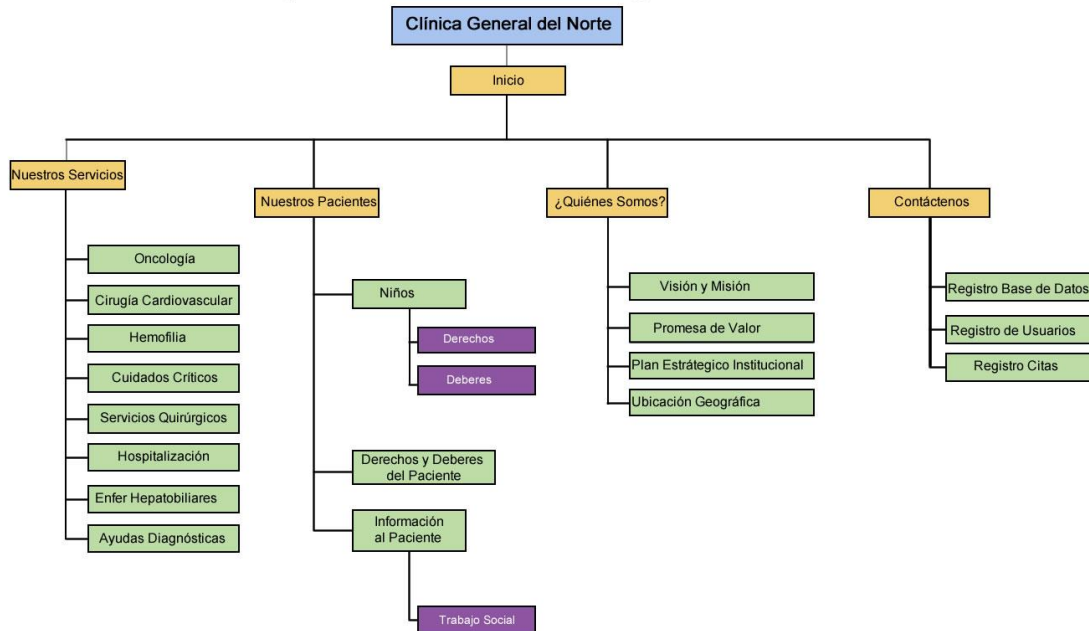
Clínica General del Norte

Inicio

Nuestros Servicios

Oncología

Cirugía Cardiovascular

Hemofilia

Cuidados Críticos

Servicios Quirúrgicos

Hospitalización

Enfer Hepatobiliares

Ayudas Diagnósticas

Nuestros Pacientes

Niños

Derechos

Deberes

Derechos y Deberes del Paciente

Información al Paciente

Trabajo Social

¿Quiénes Somos?

Visión y Misión

Promesa de Valor

Plan Estratégico Institucional

Ubicación Geográfica

Contáctenos

Registro Base de Datos

Registro de Usuarios

Registro Citas